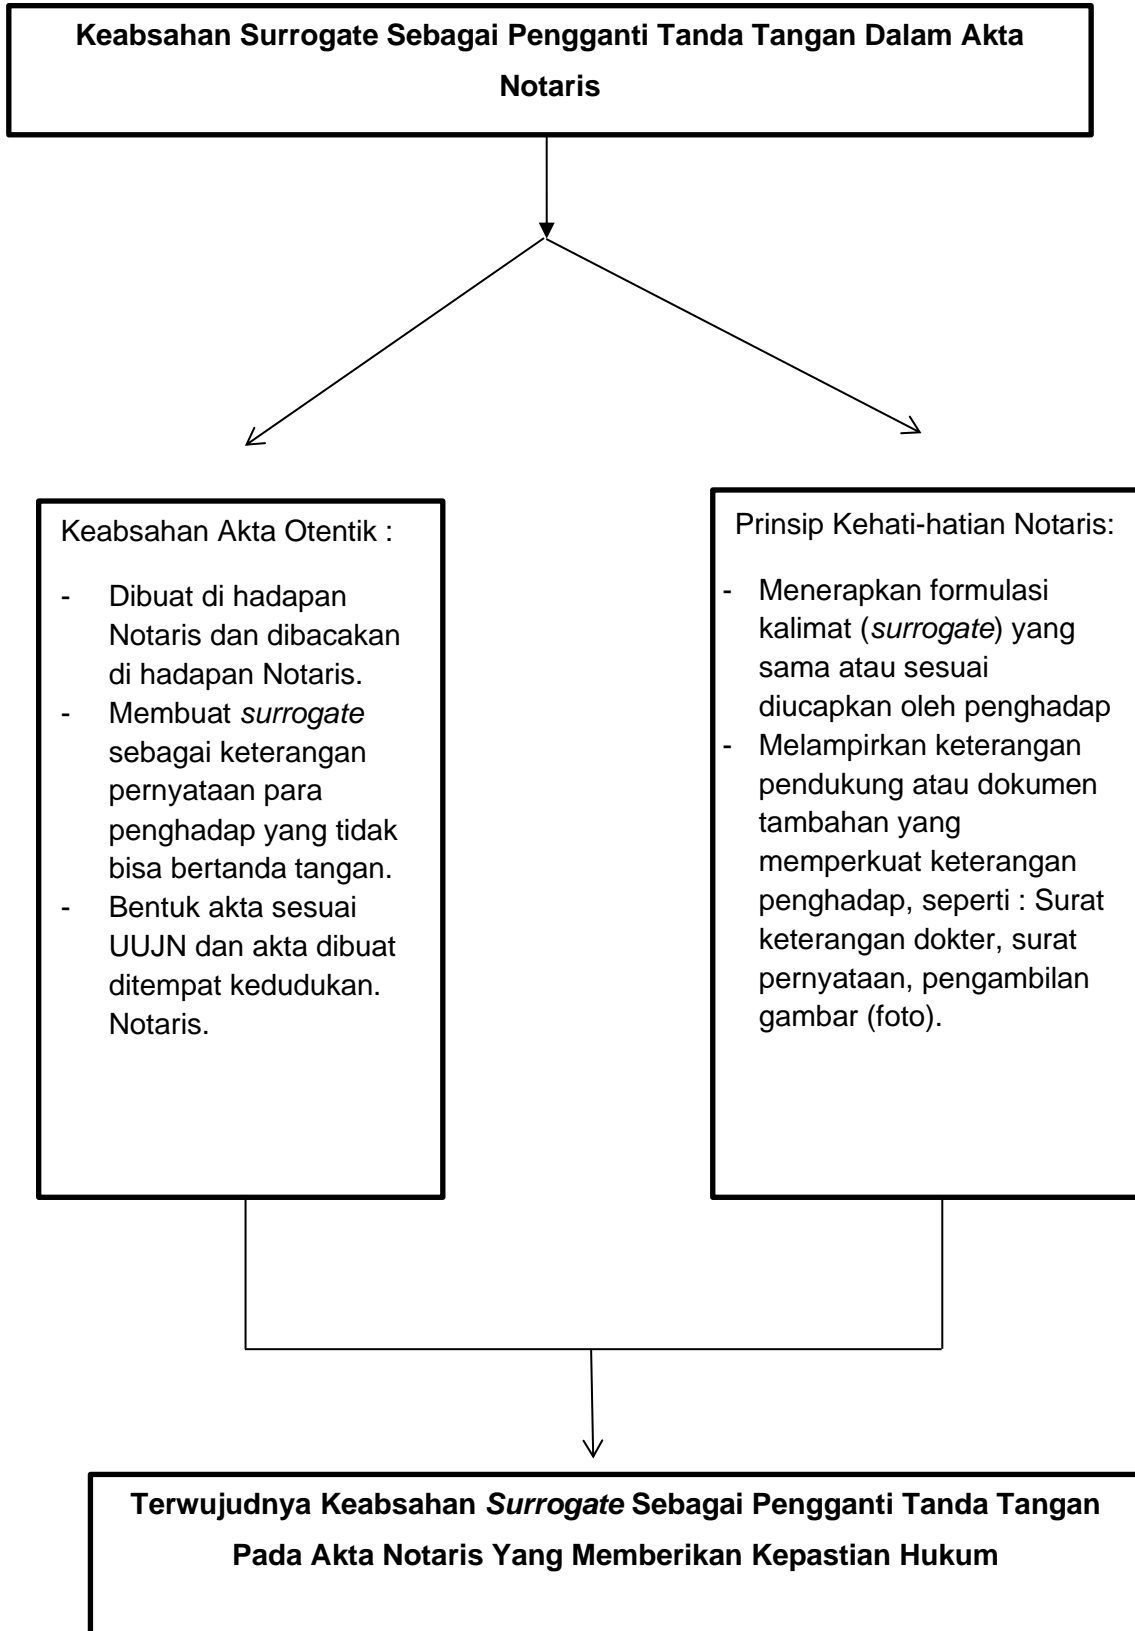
**Keabsahan Surrogate Sebagai Pengganti Tanda Tangan Dalam Akta Notaris**

Keabsahan Akta Otentik :

- Dibuat di hadapan Notaris dan dibacakan di hadapan Notaris.
- Membuat *surrogate* sebagai keterangan pernyataan para penghadap yang tidak bisa bertanda tangan.
- Bentuk akta sesuai UUJN dan akta dibuat ditempat kedudukan. Notaris.

Prinsip Kehati-hatian Notaris:

- Menerapkan formulasi kalimat (*surrogate*) yang sama atau sesuai diucapkan oleh penghadap
- Melampirkan keterangan pendukung atau dokumen tambahan yang memperkuat keterangan penghadap, seperti : Surat keterangan dokter, surat pernyataan, pengambilan gambar (foto).

**Terwujudnya Keabsahan *Surrogate* Sebagai Pengganti Tanda Tangan Pada Akta Notaris Yang Memberikan Kepastian Hukum**